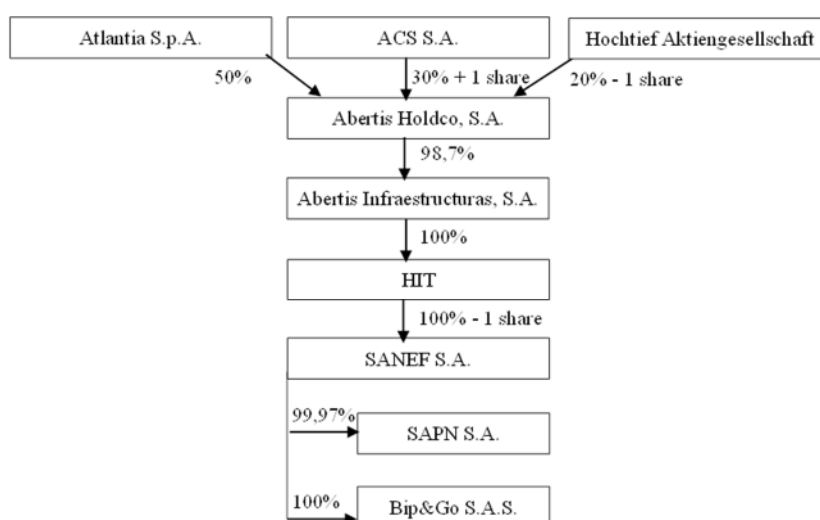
Atlantia S.p.A.

ACS S.A.

Hochtief Aktiengesellschaft

50%

30% + 1 share

20% - 1 share

Abertis Holdco, S.A.

98,7%

Abertis Infraestructuras, S.A.

100%

HIT

100% - 1 share

SANEF S.A.

99,97%

SAPN S.A.

100%

Bip&Go S.A.S.